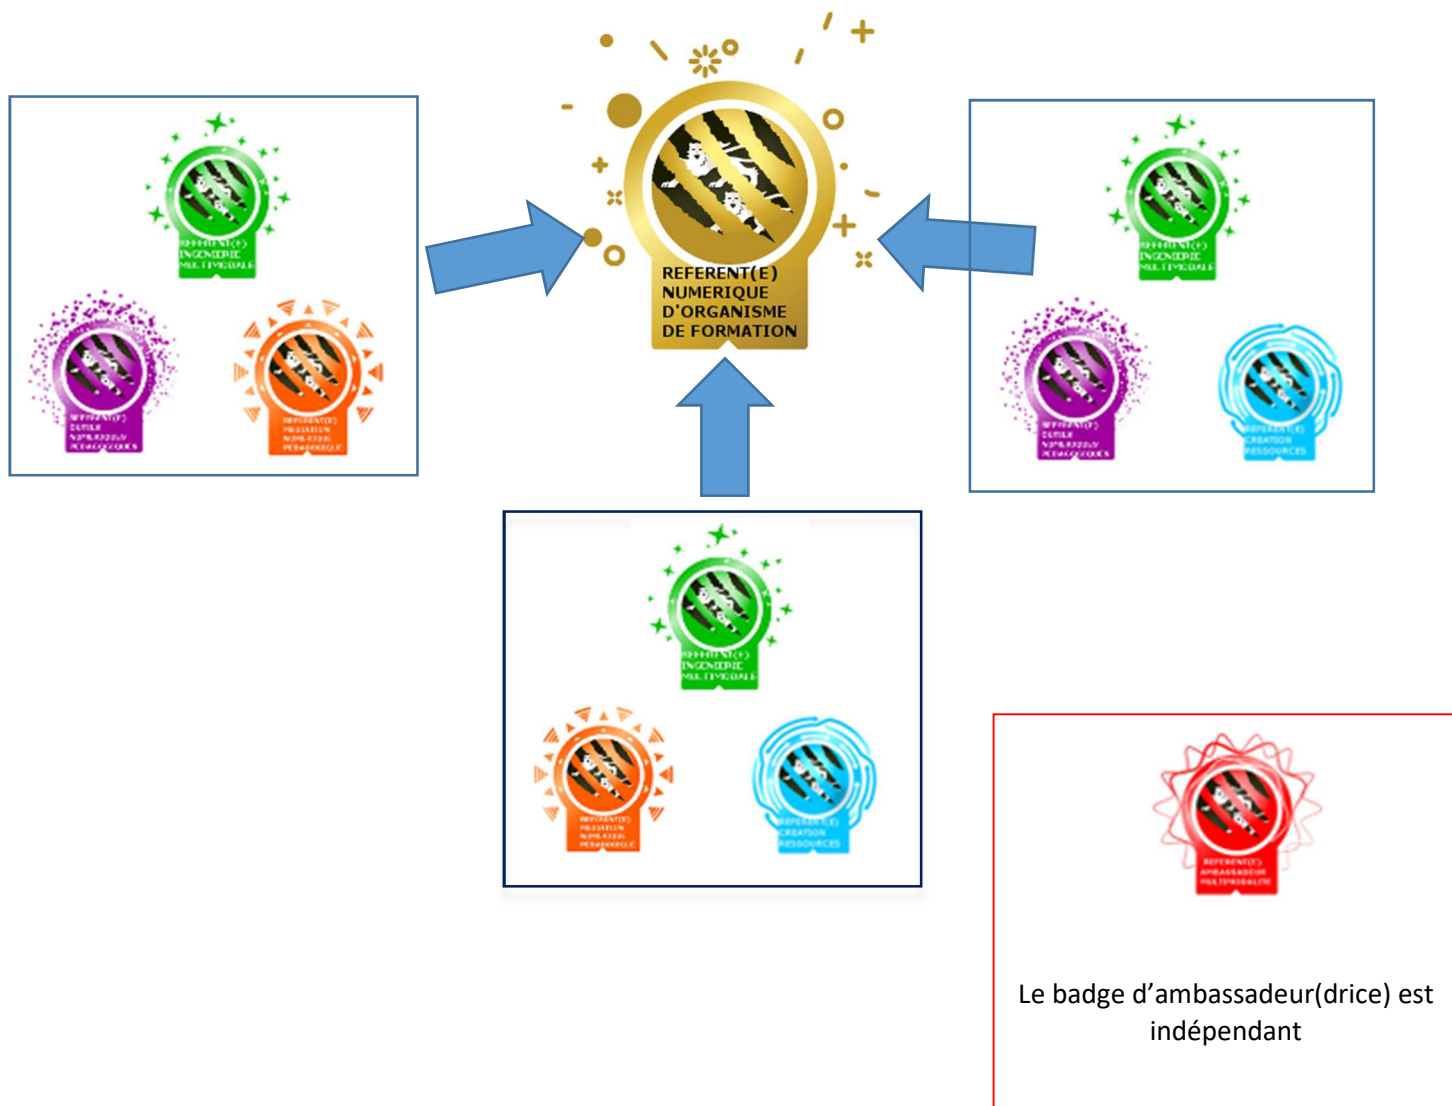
REFERENT(E) INGENIERIE MULTIMODALE

REFERENT(E) OUTILS NUMERIQUES PEDAGOGIQUES

REFERENT(E) MEDIATION NUMERIQUE PEDAGOGIQUE

REFERENT(E) NUMERIQUE D'ORGANISME DE FORMATION

REFERENT(E) INGENIERIE MULTIMODALE

REFERENT(E) OUTILS NUMERIQUES PEDAGOGIQUES

REFERENT(E) CREATION RESSOURCES

REFERENT(E) INGENIERIE MULTIMODALE

REFERENT(E) MEDIATION NUMERIQUE PEDAGOGIQUE

REFERENT(E) CREATION RESSOURCES

REFERENT(E) AMBASSADEUR MULTIMODALITE

Le badge d'ambassadeur(drice) est indépendant